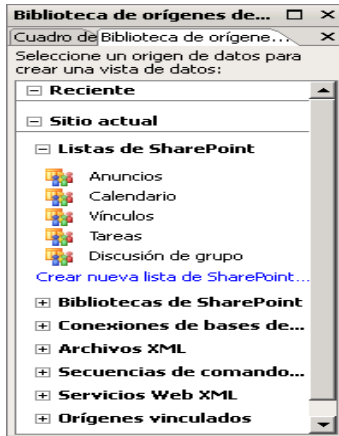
Biblioteca de orígenes de... □ ×
Cuadro de Biblioteca de orígene... ×
Seleccione un origen de datos para crear una vista de datos:

⊟ Reciente

⊟ Sitio actual

⊟ Listas de SharePoint

Anuncios
Calendario
Vínculos
Tareas
Discusión de grupo
Crear nueva lista de SharePoint...

⊞ Bibliotecas de SharePoint
⊞ Conexiones de bases de...
⊞ Archivos XML
⊞ Secuencias de comando...
⊞ Servicios Web XML
⊞ Orígenes vinculados